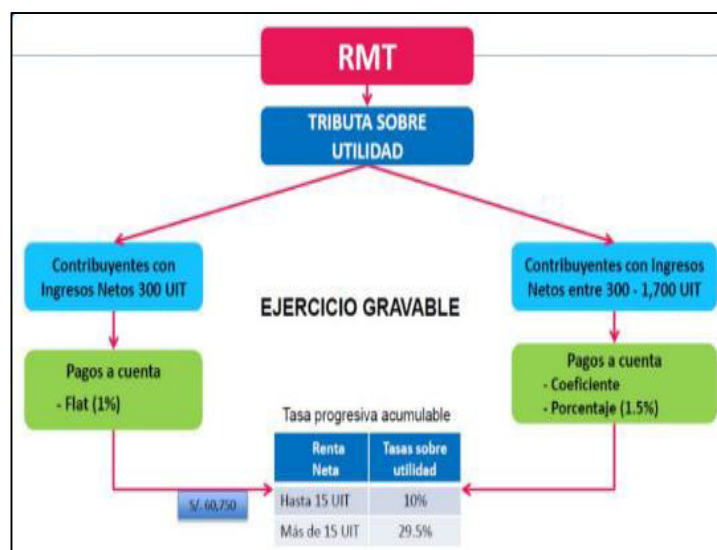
RMT

TRIBUTA SOBRE UTILIDAD

Contribuyentes con Ingresos Netos 300 UIT

EJERCICIO GRAVABLE

Contribuyentes con Ingresos Netos entre 300 - 1,700 UIT

Pagos a cuenta
- Flat (1%)

Pagos a cuenta
- Coeficiente
- Porcentaje (1.5%)

Tasa progresiva acumulable

| Renta Neta | Tasas sobre utilidad |
|---|---|
| Hasta 15 UIT | 10% |
| Más de 15 UIT | 29.5% |

S/. 60,750